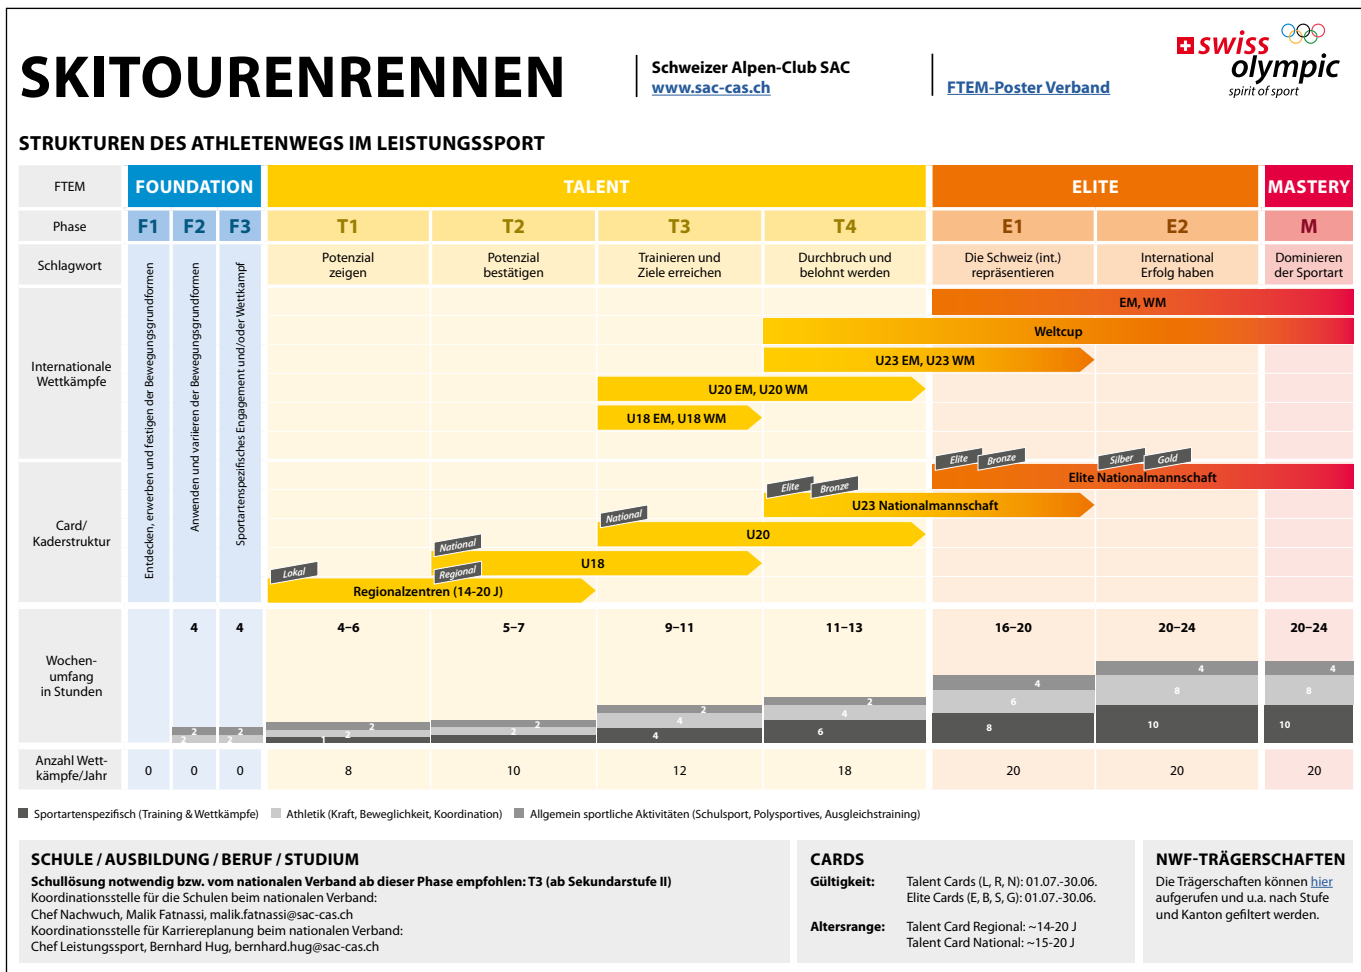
SKITOURENRENNEN

Schweizer Alpen-Club SAC
www.sac-cas.ch

FTEM-Poster Verband

swiss olympic
spirit of sport

STRUKTUREN DES ATHLETENWEGS IM LEISTUNGSSPORT

| FTEM | FOUNDATION | | | TALENT | | | | ELITE | | MASTERY |
|---|---|---|---|---|---|---|---|---|---|---|
| Phase | F1 | F2 | F3 | T1 | T2 | T3 | T4 | E1 | E2 | M |
| Schlagwort | | | | Potenzial zeigen | Potenzial bestätigen | Trainieren und Ziele erreichen | Durchbruch und belohnt werden | Die Schweiz (int.) repräsentieren | International Erfolg haben | Dominieren der Sportart |
| Wochenumfang in Stunden | | 4 | 4 | 4–6 | 5–7 | 9–11 | 11–13 | 16–20 | 20–24 | 20–24 |
| Anzahl Wettkämpfe/Jahr | 0 | 0 | 0 | 8 | 10 | 12 | 18 | 20 | 20 | 20 |

Entdecken, erwerben und festigen der Bewegungsgrundformen
Anwenden und variieren der Bewegungsgrundformen
Sportartenspezifisches Engagement und/oder Wettkampf

Internationale Wettkämpfe
EM, WM
Weltcup
U23 EM, U23 WM
U20 EM, U20 WM
U18 EM, U18 WM

Card/ Kaderstruktur
Elite Bronze Silber Gold
Elite Nationalmannschaft
Elite Bronze
U23 Nationalmannschaft
National
U20
National Regional
U18
Lokal
Regionalzentren (14-20 J)

2 2 2 2 1 2 2 2 2 4 4 2 4 6 4 6 8 4 8 10 4 8 10

Sportartenspezifisch (Training & Wettkämpfe)  Athletik (Kraft, Beweglichkeit, Koordination)  Allgemein sportliche Aktivitäten (Schulsport, Polysportives, Ausgleichstraining)

SCHULE / AUSBILDUNG / BERUF / STUDIUM
Schullösung notwendig bzw. vom nationalen Verband ab dieser Phase empfohlen: T3 (ab Sekundarstufe II)
Koordinationsstelle für die Schulen beim nationalen Verband:
Chef Nachwuch, Malik Fatnassi, malik.fatnassi@sac-cas.ch
Koordinationsstelle für Karriereplanung beim nationalen Verband:
Chef Leistungssport, Bernhard Hug, bernhard.hug@sac-cas.ch

CARDS
Gültigkeit: Talent Cards (L, R, N): 01.07.-30.06.
Elite Cards (E, B, S, G): 01.07.-30.06.
Altersrange: Talent Card Regional: ~14-20 J
Talent Card National: ~15-20 J

NWF-TRÄGERSCHAFTEN
Die Trägerschaften können hier aufgerufen und u.a. nach Stufe und Kanton gefiltert werden.